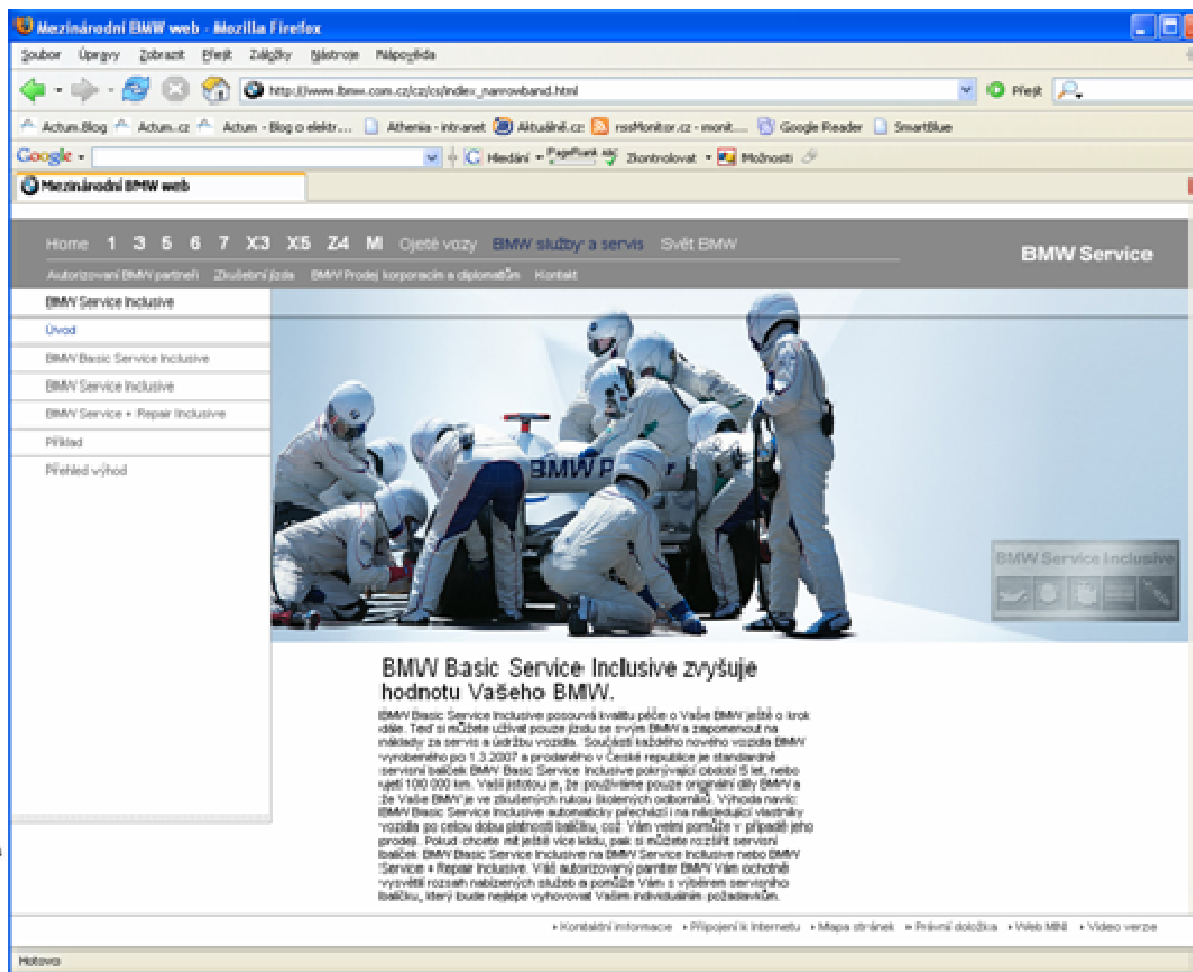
Mezinárodní BMW web - Mozilla Firefox

Soubor Úpravy Zobrazit Přejít Záložky Nástroje Nápověda

http://www.bmw.com.cz/cz/cs/index_narrowband.html

Přejít

Actum.Blog Actum.cz Actum - Blog o elektr... Athenia - intranet Aktuálně.cz rssMonitor.cz - monit... Google Reader SmartBlue

Google Hledání PageRank Zkontrolovat Možnosti

Mezinárodní BMW web

Home 1 3 5 6 7 X3 X5 Z4 M Ojeté vozy BMW služby a servis Svět BMW

BMW Service

Autorizovaní BMW partneři Zkušební jízda BMW Prodej korporacím a diplomatům Kontakt

BMW Service Inclusive

Úvod

BMW Basic Service Inclusive

BMW Service Inclusive

BMW Service + Repair Inclusive

Příklad

Přehled výhod

BMW Service Inclusive

BMW Basic Service Inclusive zvyšuje hodnotu Vašeho BMW.

BMW Basic Service Inclusive posouvá kvalitu péče o Vaše BMW ještě o krok dále. Teď si můžete užívat pouze jízdu se svým BMW a zapomenout na náklady za servis a údržbu vozidla. Součástí každého nového vozidla BMW vyrobeného po 1.3.2007 a prodaného v České republice je standardně servisní balíček BMW Basic Service Inclusive pokrývající období 5 let, nebo ujetí 100 000 km. Vaší jistotou je, že používáme pouze originální díly BMW a že Vaše BMW je ve zkušených rukou školených odborníků. Výhoda navíc: BMW Basic Service Inclusive automaticky přechází i na následující vlastníky vozidla po celou dobu platnosti balíčku, což Vám velmi pomůže v případě jeho prodeje. Pokud chcete mít ještě více klidu, pak si můžete rozšířit servisní balíček BMW Basic Service Inclusive na BMW Service Inclusive nebo BMW Service + Repair Inclusive. Váš autorizovaný partner BMW Vám ochotně vysvětlí rozsah nabízených služeb a pomůže Vám s výběrem servisního balíčku, který bude nejlépe vyhovovat Vašim individuálním požadavkům.

• Kontaktní informace • Připojení k Internetu • Mapa stránek • Právní doložka • Web MINI • Video verze

Hotovo